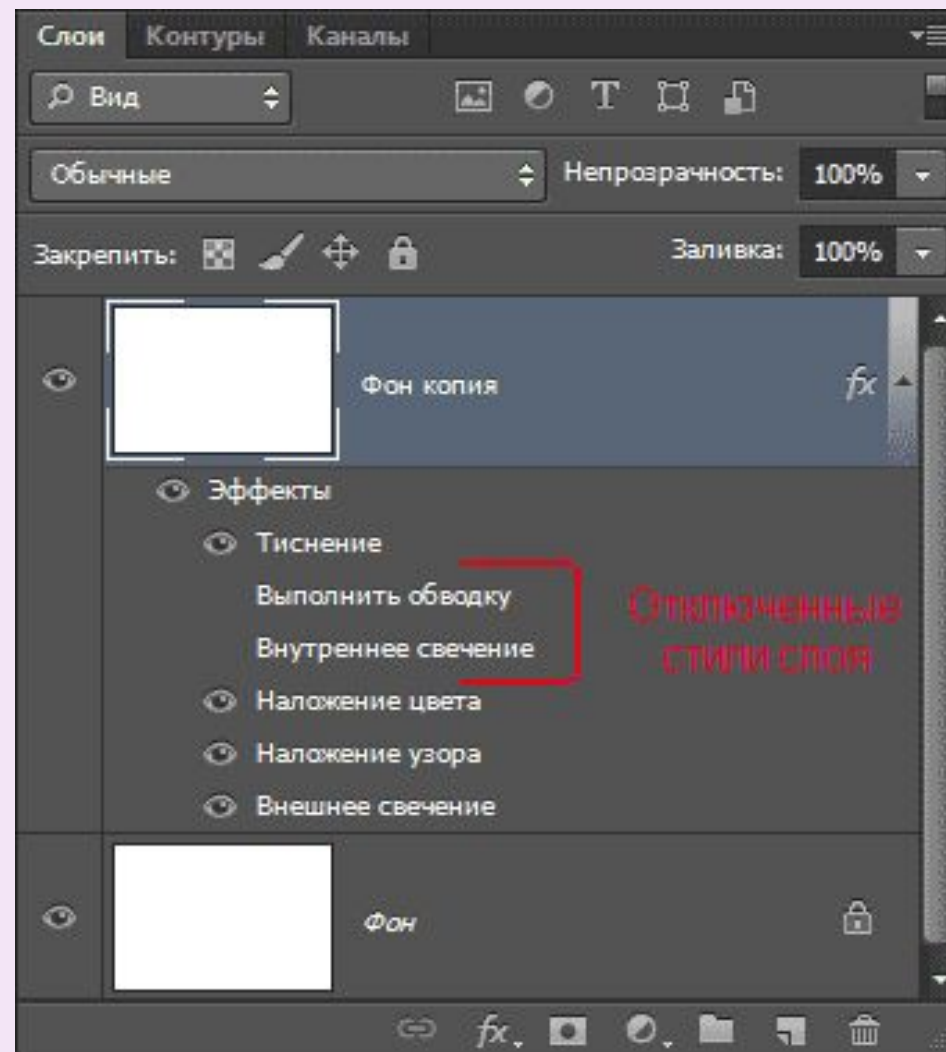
Слои Контуры Каналы

Вид

Обычные

Непрозрачность: 100%

Закрепить:

Заливка: 100%

Фон копия

$fx$

Эффекты

Тиснение

Выполнить обводку

Внутреннее свечение

Отключенные стили слоя

Наложение цвета

Наложение узора

Внешнее свечение

Фон

$fx$